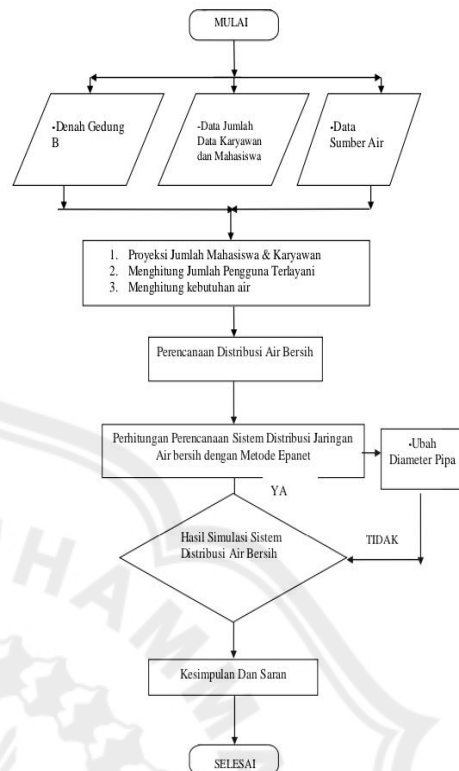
MULAI

•Denah Gedung B

-Data Jumlah Data Karyawan dan Mahasiswa

•Data Sumber Air

1. Proyeksi Jumlah Mahasiswa & Karyawan
2. Menghitung Jumlah Pengguna Terlayani
3. Menghitung kebutuhan air

Perencanaan Distribusi Air Bersih

Perhitungan Perencanaan Sistem Distribusi Jaringan Air bersih dengan Metode Epanet

•Ubah Diameter Pipa

YA

Hasil Simulasi Sistem Distribusi Air Bersih

TIDAK

Kesimpulan Dan Saran

SELESAI